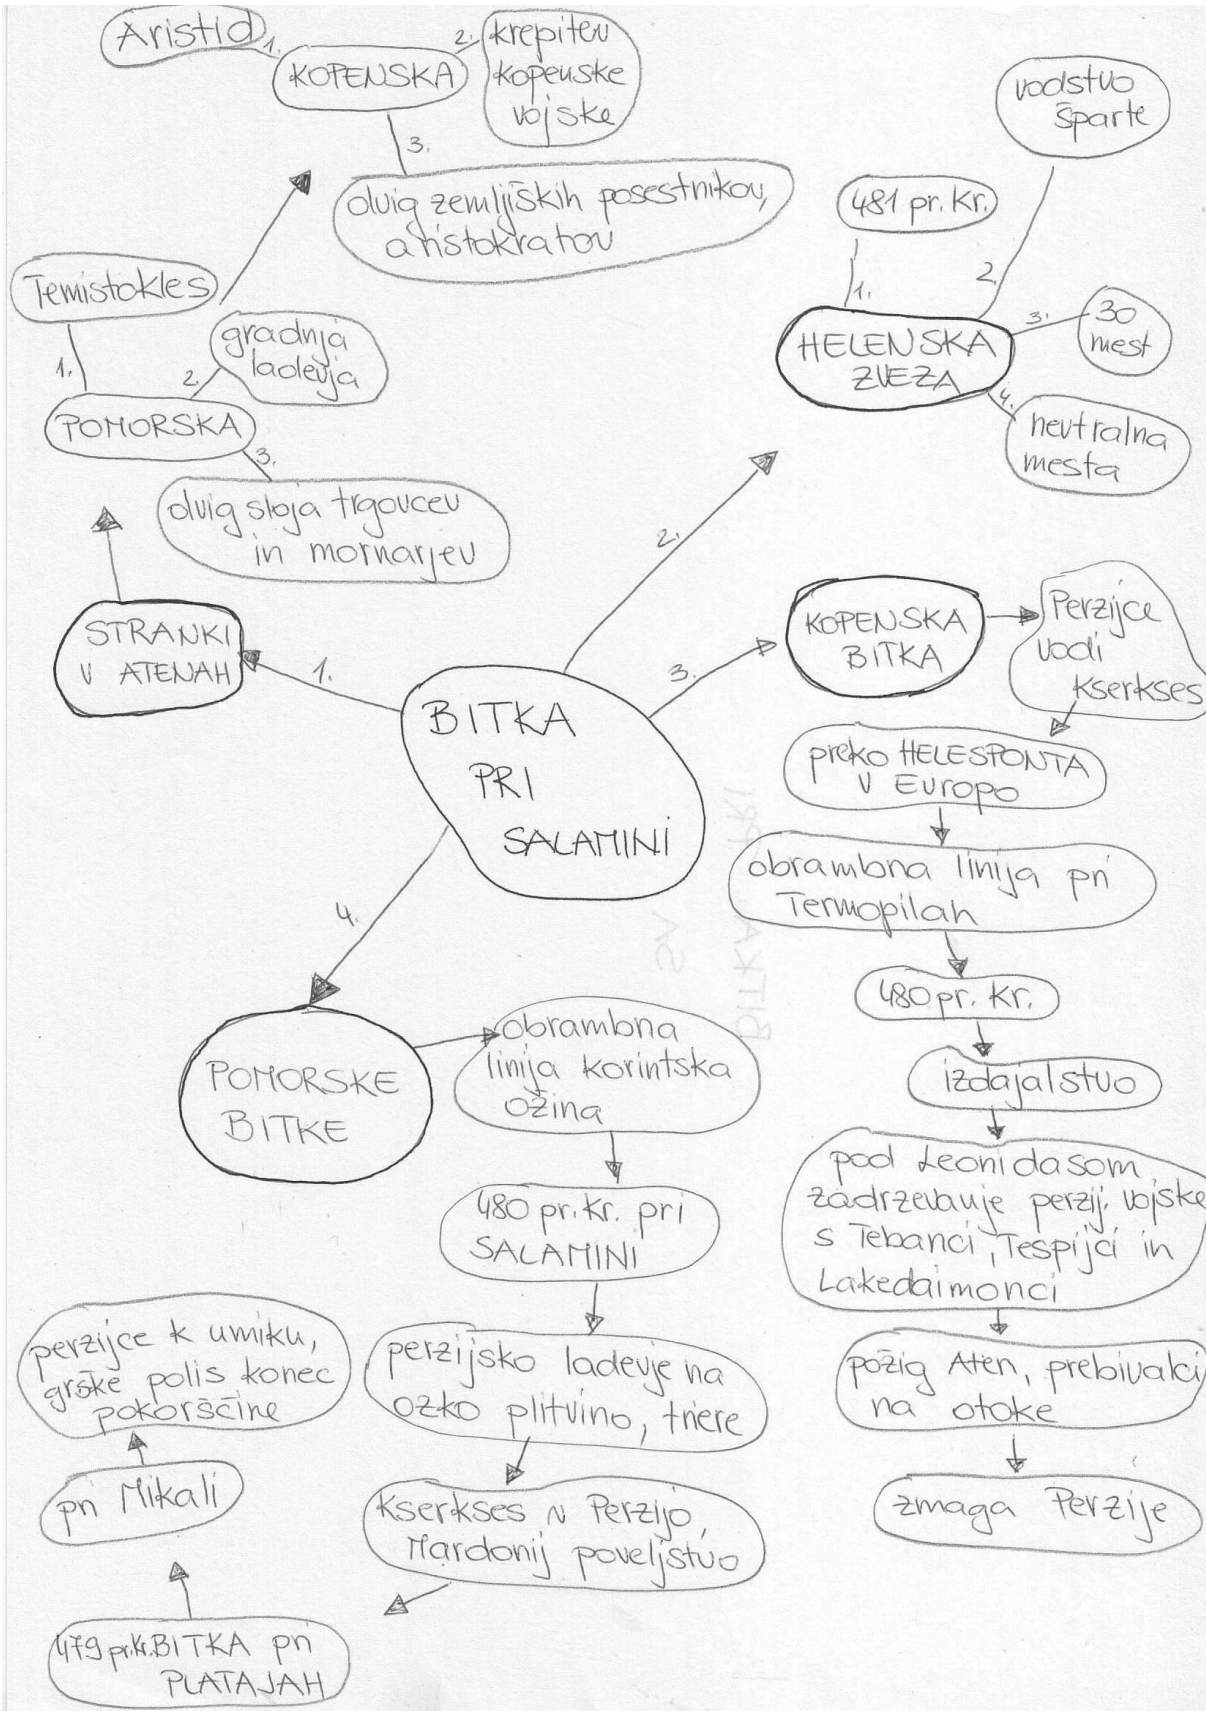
BITKA PRI SALAMINI

1. STRANKI V ATENAH

1. KOPENSKA
1. Aristid
2. krepitev kopenske vojske
3. okvir zemljiških posestnikov, aristokratov

POMORSKA
1. Temistokles
2. gradnja ladevja
3. okvir sloja trgovcev in mornarjev

2. HELENSKA ZVEZA
1. 481 pr. Kr.
2. vodstvo Šparte
3. 30 mest
4. nevtralna mesta

3. KOPENSKA BITKA
Perzijce vodi Kserkses
preko HELESPONTA v Europo
obrambna linija pri Termopilah
480 pr. Kr.
izdajalstvo
pod Leonidasom zadrževanje perzij. vojske s Tebanci, Tespijci in Lakedaimonci
požig Aten, prebivalci na otoke
zmaga Perzije

4. POMORSKE BITKE
obrambna linija korintska ožina
480 pr. Kr. pri SALAMINI
perzijsko ladevje na ozko plitvino, triere
Kserkses v Perzijo, Mardonij poveljstvo
479 pr. Kr. BITKA pri PLATAJAH
pri Mikali
perzijce k umiku, grške polis konec pokorščine